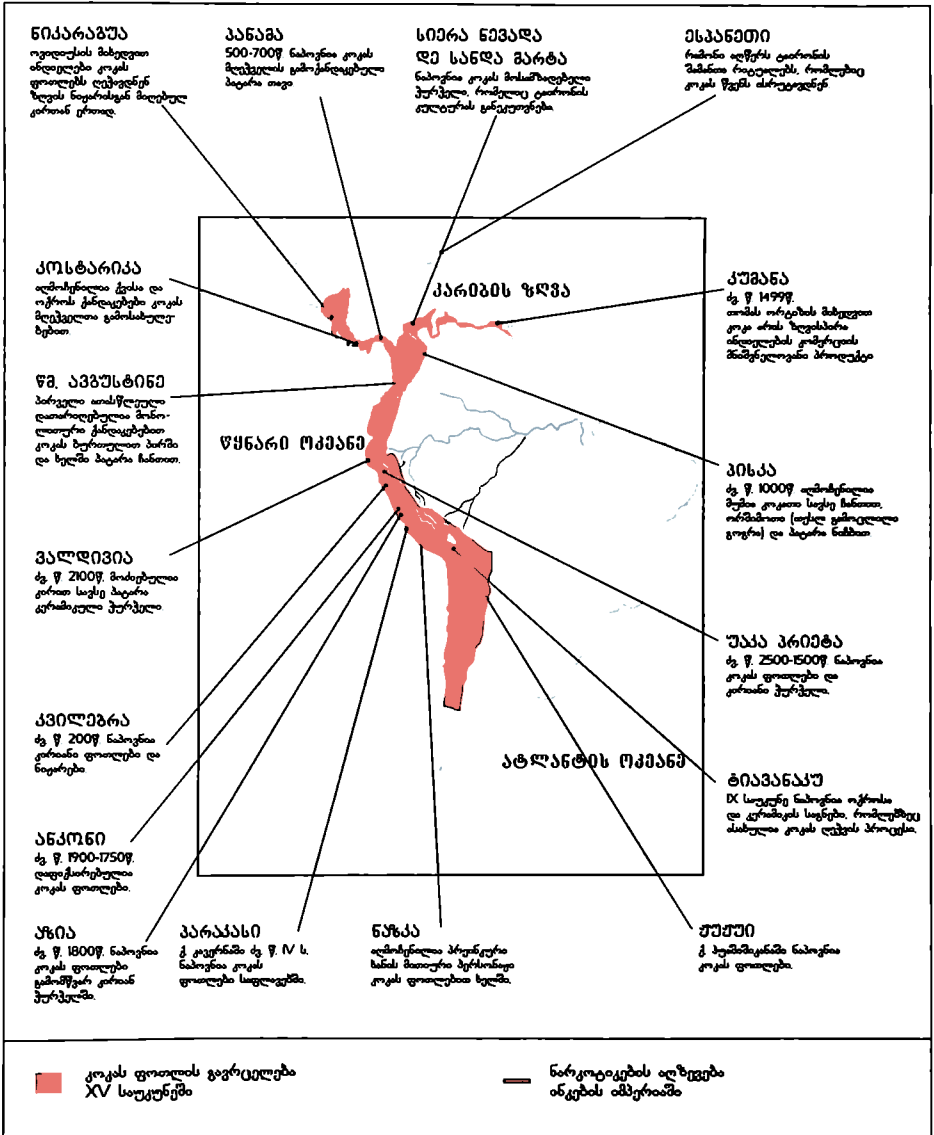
ნიკარაგუა
ოვიედოესის მიხედვით ინდიელები კოკას ფოთლებს ღეჭავდნენ ზღვის ნიჟარისგან მიღებულ კირთან ერთად.

პანამა
500-700წ. ნაპოვნია კოკას მღეჭველის გამოსახველი ბატარა თიჯა

სიერა ნევადა
დე სანდა მარტა
ნაპოვნია კოკას მოსამზადებელი ჭურჭელი, რომელიც ტაირონის კულტურას განეკუთვნება.

ესპანეთი
რამონი ალზირს ტაირონის შამანთა რიტუალებს, რომლებიც კოკას წვეს ასრულებდნენ.

კოსტარიკა
აღმოჩენილია ქვისა და ოქროს ქანდაკებები კოკას მღეჭველთა გამოსახულებებით.

კარიბის ზღვა

კუმანა
ძვ. წ. 1499წ. ვესპუჩის მიხედვით კოკა არის ზღვისპირა ინდიელების კომერციის მნიშვნელოვანი პროდუქტი

წმ. ავგუსტინე
პირველი ათასწლეული დათარიღებული მონოლითური ქანდაკებები კოკას ბურთულით პირში და ხელში პატარა ჩანთით.

წყნარი ოკეანე

პისკა
ძვ. წ. 1000წ. აღმოჩენილია მუმია კოკით სავსე ჩანთით, ფრჩხილით (თესლი გამოცდილი გოგრა) და პატარა ჩანთით

ვალდივია
ძვ. წ. 2100წ. მოძიებულია კირით სავსე პატარა კერამიკული ჭურჭელი

უაკა პრიეტა
ძვ. წ. 2500-1500წ. ნაპოვნია კოკას ფოთლები და კირიანი ჭურჭელი.

კვილებრა
ძვ. წ. 200წ. ნაპოვნია კირიანი ფოთლები და ნიჟარები.

ატლანტის ოკეანე

ტიავანაკუ
IX საუკუნე ნაპოვნია ოქროსა და კერამიკის საგნები, რომლებშიც ასახულია კოკას ღეჭვის პროცესი.

ანკონი
ძვ. წ. 1900-1750წ. დადგენილია კოკას ფოთლები.

აზია
ძვ. წ. 1800წ. ნაპოვნია კოკას ფოთლები გამომწვარ კირიან ჭურჭელში.

პარაკასი
ქ. კაეარაში ძვ. წ. IV ს. ნაპოვნია კოკას ფოთლები საფლავებში.

ნაზკა
აღმოჩენილია პროფილური ხატის მათიური პერსონაჟი კოკას ფოთლებით ხელში.

ჟუჟუი
ქ. პუმამარკაში ნაპოვნია კოკას ფოთლები.

კოკას ფოთლის გავრცელება XV საუკუნეში

ნარკოტიკების აღზევება ინკების იმპერიაში